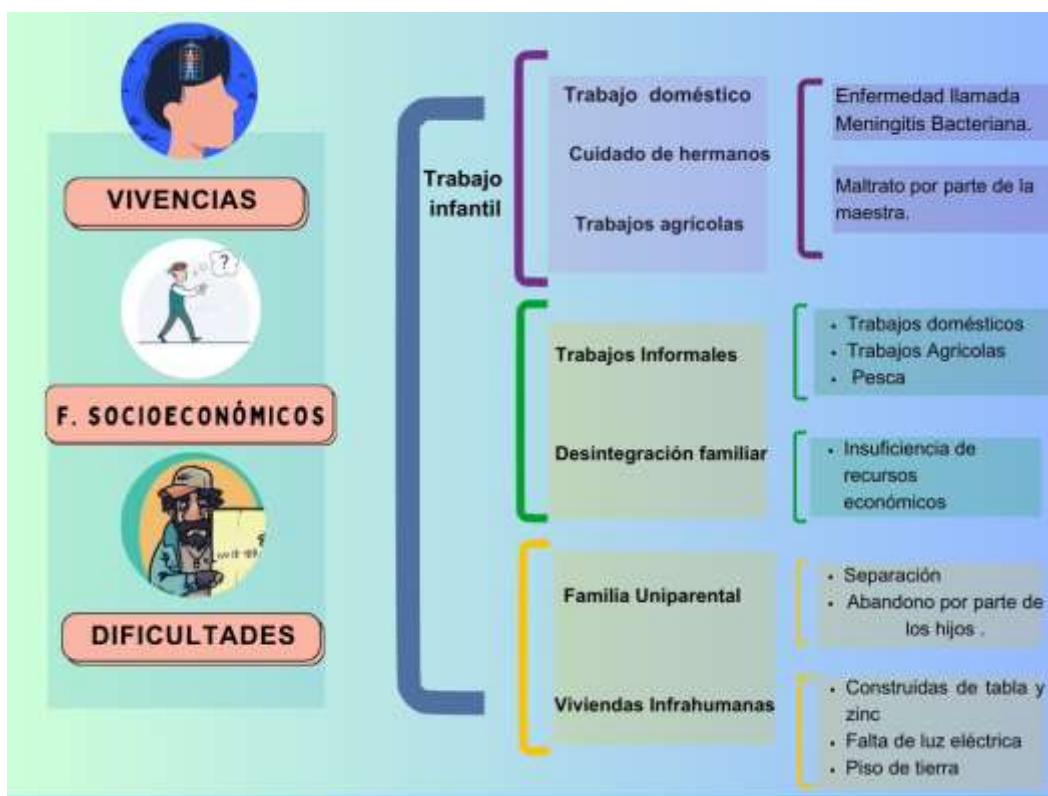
VIVENCIAS

F. SOCIOECONÓMICOS

DIFICULTADES

Trabajo infantil

Trabajo doméstico

Cuidado de hermanos

Trabajos agrícolas

Enfermedad llamada Meningitis Bacteriana.

Maltrato por parte de la maestra.

Trabajos Informales

- Trabajos domésticos
- Trabajos Agricolas
- Pesca

Desintegración familiar

- Insuficiencia de recursos económicos

Familia Uniparental

- Separación
- Abandono por parte de los hijos .

Viviendas Infrahumanas

- Construidas de tabla y zinc
- Falta de luz eléctrica
- Piso de tierra